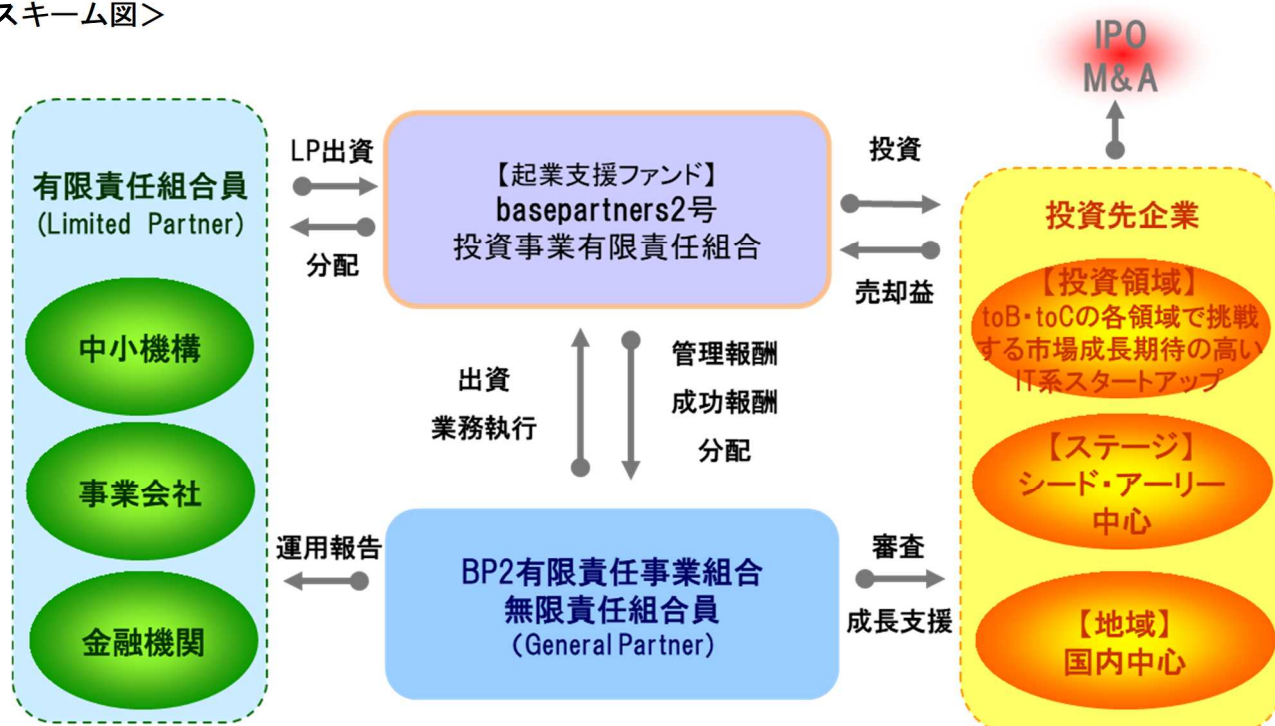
スキーム図＞

IPO
M&A

有限責任組合員
(Limited Partner)

中小機構

事業会社

金融機関

LP出資

分配

【起業支援ファンド】
basepartners2号
投資事業有限責任組合

投資

売却益

投資先企業

【投資領域】
toB・toCの各領域で挑戦する市場成長期待の高いIT系スタートアップ

出資
業務執行

管理報酬
成功報酬
分配

【ステージ】
シード・アーリー中心

運用報告

BP2有限責任事業組合
無限責任組合員
(General Partner)

審査

成長支援

【地域】
国内中心